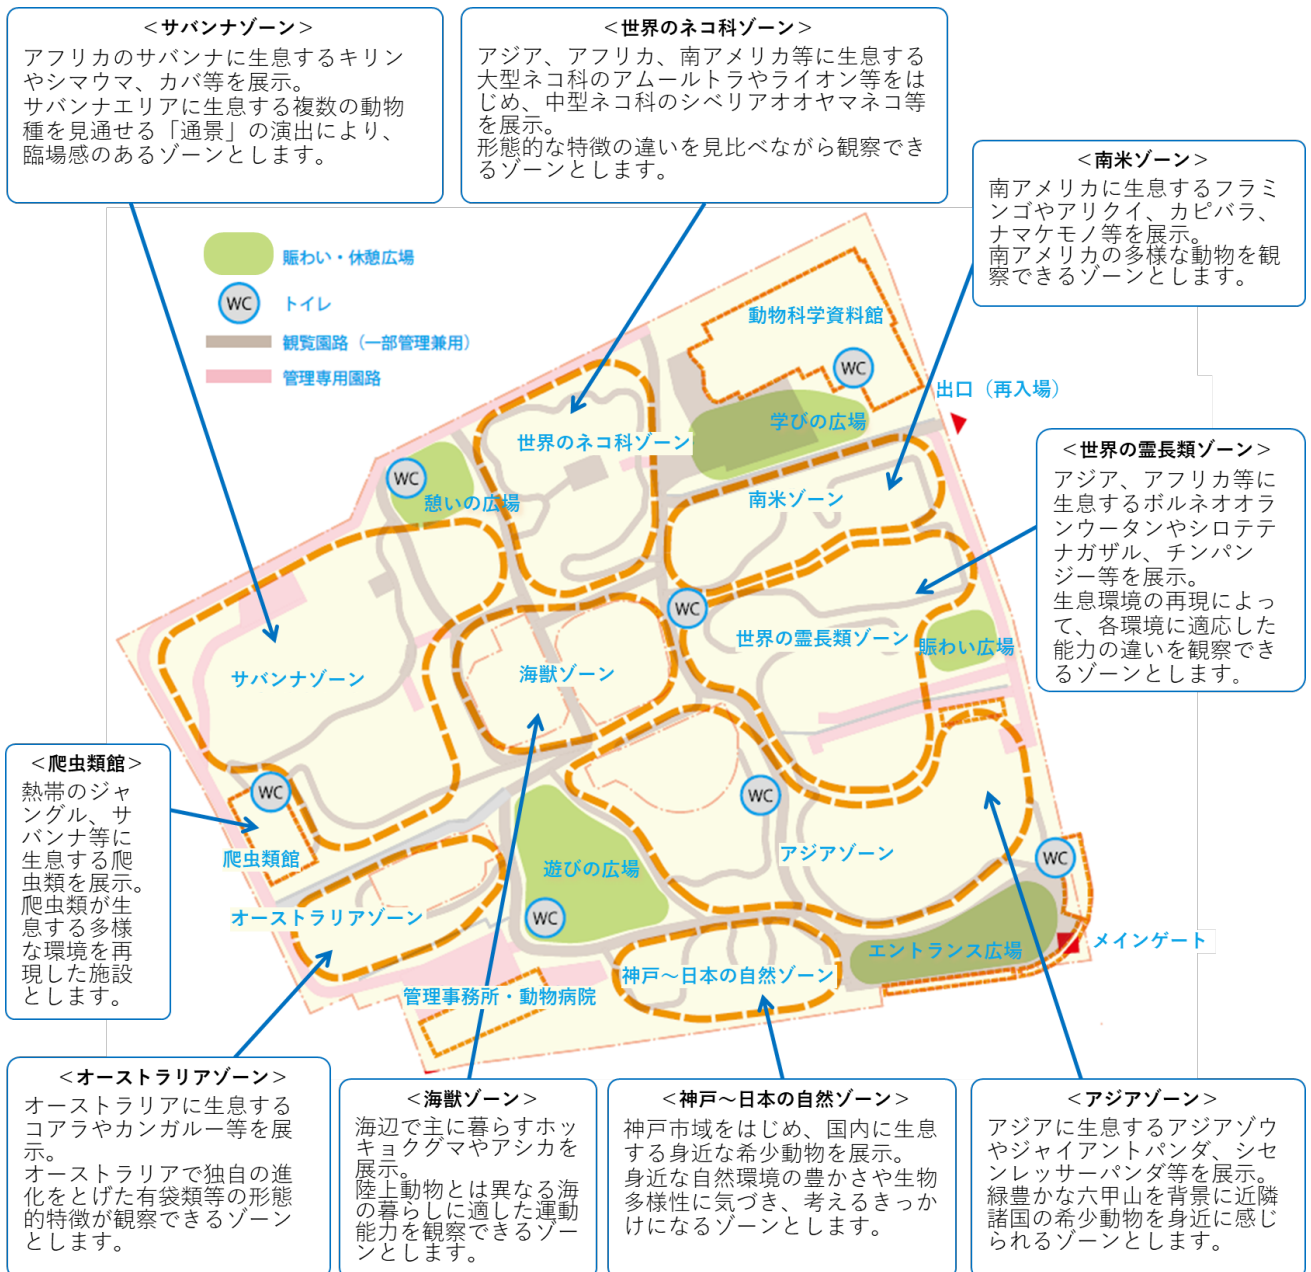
＜サバンナゾーン＞
アフリカのサバンナに生息するキリンやシマウマ、カバ等を展示。
サバンナエリアに生息する複数の動物種を見通せる「通景」の演出により、臨場感のあるゾーンとします。

＜世界のネコ科ゾーン＞
アジア、アフリカ、南アメリカ等に生息する大型ネコ科のアムールトラやライオン等をはじめ、中型ネコ科のシベリアオオヤマネコ等を展示。
形態的な特徴の違いを見比べながら観察できるゾーンとします。

＜南米ゾーン＞
南アメリカに生息するフラミンゴやアリクイ、カピバラ、ナマケモノ等を展示。
南アメリカの多様な動物を観察できるゾーンとします。

賑わい・休憩広場
WC トイレ
観覧園路（一部管理兼用）
管理専用園路

動物科学資料館
WC
出口（再入場）
学びの広場
世界のネコ科ゾーン
WC
憩いの広場
南米ゾーン

＜世界の霊長類ゾーン＞
アジア、アフリカ等に生息するボルネオオランウータンやシロテテナガザル、チンパンジー等を展示。
生息環境の再現によって、各環境に適応した能力の違いを観察できるゾーンとします。

WC
世界の霊長類ゾーン
賑わい広場
サバンナゾーン
海獣ゾーン

＜爬虫類館＞
熱帯のジャングル、サバンナ等に生息する爬虫類を展示。
爬虫類が生息する多様な環境を再現した施設とします。

WC
WC
爬虫類館
アジアゾーン
WC
遊びの広場
オーストラリアゾーン
WC
エントランス広場
メインゲート
神戸～日本の自然ゾーン
管理事務所・動物病院

＜オーストラリアゾーン＞
オーストラリアに生息するコアラやカンガルー等を展示。
オーストラリアで独自の進化をとげた有袋類等の形態的特徴が観察できるゾーンとします。

＜海獣ゾーン＞
海辺で主に暮らすホッキョクグマやアシカを展示。
陸上動物とは異なる海の暮らしに適した運動能力を観察できるゾーンとします。

＜神戸～日本の自然ゾーン＞
神戸市域をはじめ、国内に生息する身近な希少動物を展示。
身近な自然環境の豊かさや生物多様性に気づき、考えるきっかけになるゾーンとします。

＜アジアゾーン＞
アジアに生息するアジアゾウやジャイアントパンダ、シセンレッサーパンダ等を展示。
緑豊かな六甲山を背景に近隣諸国の希少動物を身近に感じられるゾーンとします。